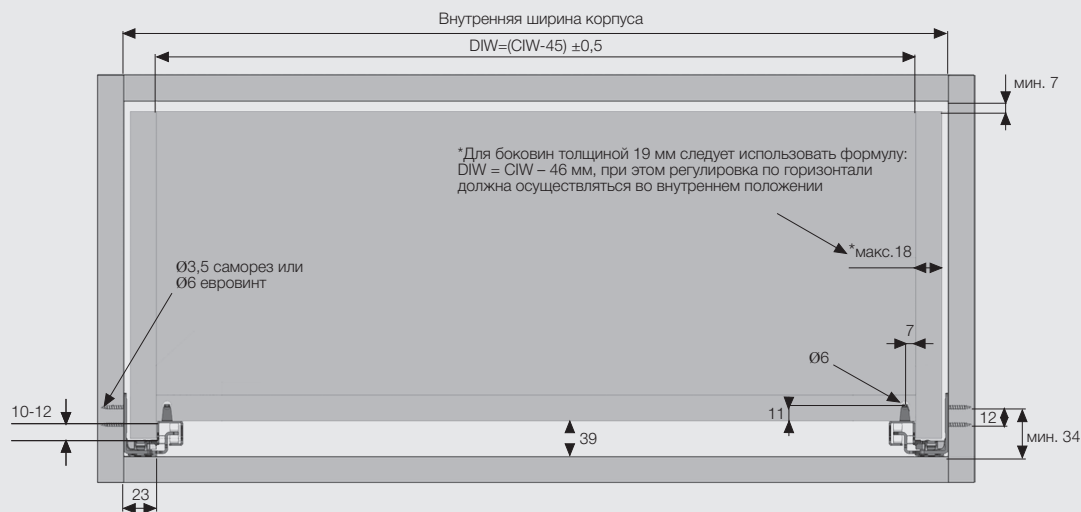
Внутренняя ширина корпуса

DIW=(CIW-45) ±0,5

мин. 7

*Для боковин толщиной 19 мм следует использовать формулу: DIW = CIW – 46 мм, при этом регулировка по горизонтали должна осуществляться во внутреннем положении

*макс.18

Ø3,5 саморез или Ø6 евровинт

7

Ø6

10-12

11

12

мин. 34

39

23